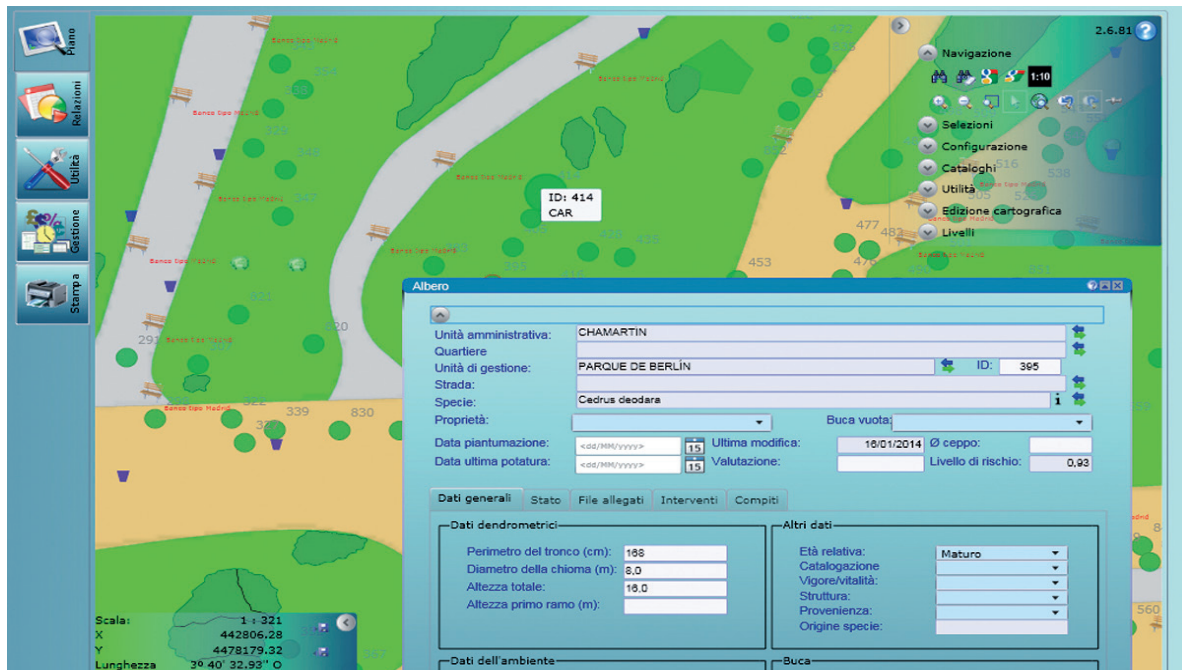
Piano
Relazioni
Utilità
Gestione
Stampa

2.6.81

Navigazione
1:10
Selezioni
Configurazione
Cataloghi
Utilità
Edizione cartografica
Livelli

ID: 414
CAR

354
329
346
347
453
477
482
476
516
538
305
395
435
321
320
293
339
830
322
472
560

Albero

Unità amministrativa: CHAMARTIN
Quartiere
Unità di gestione: PARQUE DE BERLÍN ID: 395
Strada:
Specie: Cedrus deodara
Proprietà:
Buca vuota:
Data piantumazione: <dd/MM/yyyy> 15
Ultima modifica: 16/01/2014
Ø ceppo:
Data ultima potatura: <dd/MM/yyyy> 15
Valutazione:
Livello di rischio: 0,93

Dati generali | Stato | File allegati | Interventi | Compiti

Dati dendrometrici
Perimetro del tronco (cm): 168
Diametro della chioma (m): 8,0
Altezza totale: 16,0
Altezza primo ramo (m):

Altri dati
Età relativa: Maturo
Catalogazione
Vigore/vitalità:
Struttura:
Provenienza:
Origine specie:

Dati dell'ambiente
Buca

Scala: 1 : 321
X 442806.28
Y 4478179.32
Lunghezza 3° 40' 32.93'' O